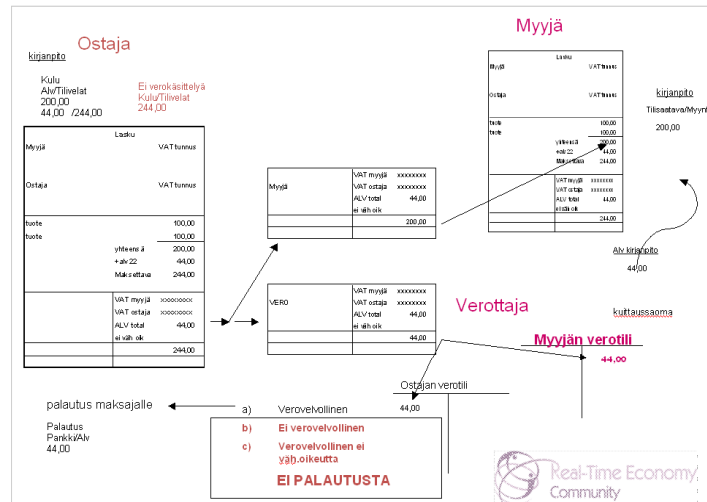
kirjanpito

Ostaja

Kulu
Alv/Tilivelat
200,00
44,00 /244,00

Ei verokäsittelyä
Kulu/Tilivelat
244,00

| Lasku | |
|---|---|
| Myyjä | VAT tunnus |
| Ostaja | VAT tunnus |
| tuote | 100,00 |
| tuote | 100,00 |
| yhteensä | 200,00 |
| +alv 22 | 44,00 |
| Maksettava | 244,00 |
| VAT myyjä | xxxxxxxx |
| VAT ostaja | xxxxxxxx |
| ALV total | 44,00 |
| ei väh oik | |
| | 244,00 |

| Myyjä | VAT myyjä | xxxxxxxx |
|---|---|---|
| | VAT ostaja | xxxxxxxx |
| | ALV total | 44,00 |
| | ei väh oik | |
| | | 200,00 |

| VERO | VAT myyjä | xxxxxxxx |
|---|---|---|
| | VAT ostaja | xxxxxxxx |
| | ALV total | 44,00 |
| | ei väh oik | |
| | | 44,00 |

Myyjä

| Lasku | |
|---|---|
| Myyjä | VAT tunnus |
| Ostaja | VAT tunnus |
| tuote | 100,00 |
| tuote | 100,00 |
| yhteensä | 200,00 |
| +alv 22 | 44,00 |
| Maksettava | 244,00 |
| VAT myyjä | xxxxxxxx |
| VAT ostaja | xxxxxxxx |
| ALV total | 44,00 |
| ei väh oik | |
| | 244,00 |

kirjanpito
Tilisaatava/Myynti
200,00

Alv kirjanpito
44,00

Verottaja

kuittaussaoma

Myyjän verotili
44,00

Ostajan verotili
44,00

palautus maksajalle

Palautus
Pankki/Alv
44,00

a) Verovelvollinen
b) Ei verovelvollinen
c) Verovelvollinen ei väh.oikeutta

EI PALAUTUSTA

Real-Time Economy Community